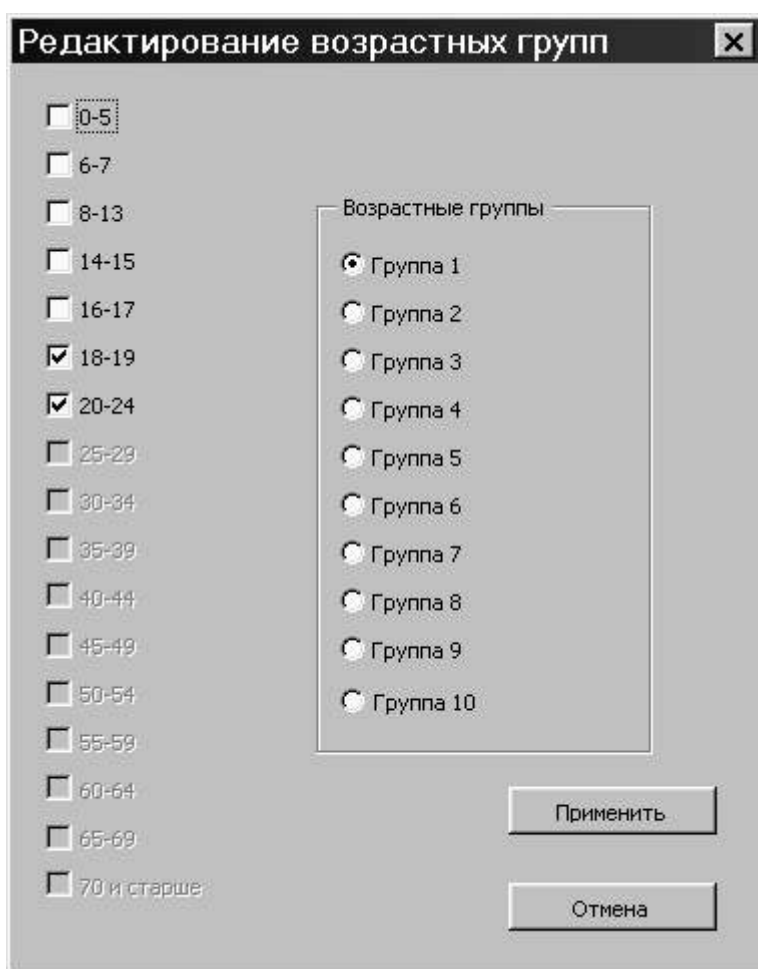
Редактирование возрастных групп ×

0-5
6-7
8-13
14-15
16-17
18-19
20-24
25-29
30-34
35-39
40-44
45-49
50-54
55-59
60-64
65-69
70 и старше

Возрастные группы
Группа 1
Группа 2
Группа 3
Группа 4
Группа 5
Группа 6
Группа 7
Группа 8
Группа 9
Группа 10

Применить

Отмена